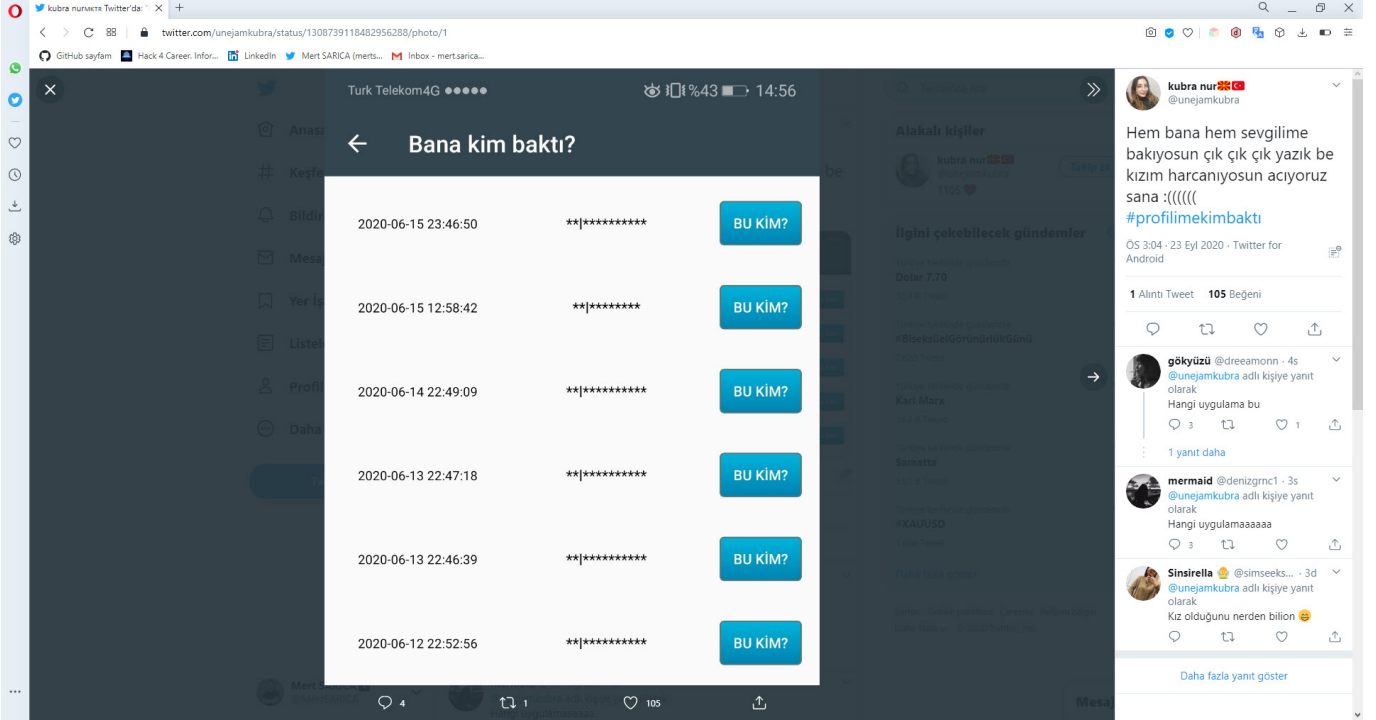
kubra nur Twitter'da: ×  +

twitter.com/unejamkubra/status/1308739118482956288/photo/1

GitHub sayfam  Hack 4 Career. Infor...  LinkedIn  Mert SARICA (merts...  Inbox - mert.sarica...

Turk Telekom4G ●●●●●  %43  14:56

Bana kim baktı?

| | | |
|---|---|---|
| 2020-06-15 23:46:50 | \*\*\|\*\*\*\*\*\*\*\*\*\* | BU KİM? |
| 2020-06-15 12:58:42 | \*\*\|\*\*\*\*\*\*\*\* | BU KİM? |
| 2020-06-14 22:49:09 | \*\*\|\*\*\*\*\*\*\*\*\*\* | BU KİM? |
| 2020-06-13 22:47:18 | \*\*\|\*\*\*\*\*\*\*\*\*\* | BU KİM? |
| 2020-06-13 22:46:39 | \*\*\|\*\*\*\*\*\*\*\*\*\* | BU KİM? |
| 2020-06-12 22:52:56 | \*\*\|\*\*\*\*\*\*\*\*\*\* | BU KİM? |

4  1  105

kubra nur
@unejamkubra

Hem bana hem sevgilime bakıyosun çık çık çık yazık be kızım harcanıyosun acıyoruz sana :((((((
#profilimekimbaktı

ÖS 3:04 · 23 Eyl 2020 · Twitter for Android

1 Alıntı Tweet  105 Beğeni

gökyüzü @dreeamonn · 4s
@unejamkubra adlı kişiye yanıt olarak
Hangi uygulama bu
3  1

1 yanıt daha

mermaid @denizgrnc1 · 3s
@unejamkubra adlı kişiye yanıt olarak
Hangi uygulamaaaaaa
3

Sinsirella @simseeks... · 3d
@unejamkubra adlı kişiye yanıt olarak
Kız olduğunu nerden bilion 😄

Daha fazla yanıt göster